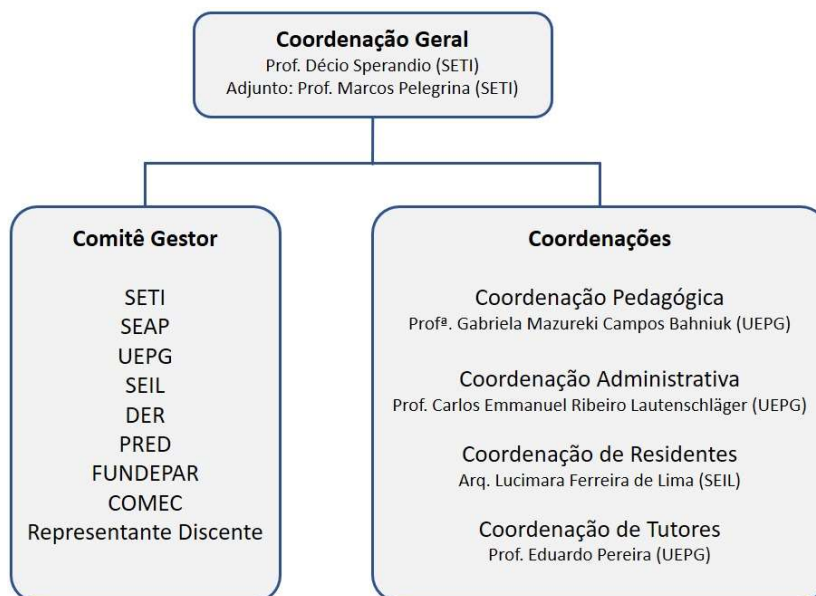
Coordenação Geral
Prof. Décio Sperandio (SETI)
Adjunto: Prof. Marcos Pelegrina (SETI)

Comitê Gestor

SETI
SEAP
UEPG
SEIL
DER
PRED
FUNDEPAR
COMEC
Representante Discente

Coordenações

Coordenação Pedagógica
Profª. Gabriela Mazureki Campos Bahniuk (UEPG)

Coordenação Administrativa
Prof. Carlos Emmanuel Ribeiro Lautenschläger (UEPG)

Coordenação de Residentes
Arq. Lucimara Ferreira de Lima (SEIL)

Coordenação de Tutores
Prof. Eduardo Pereira (UEPG)